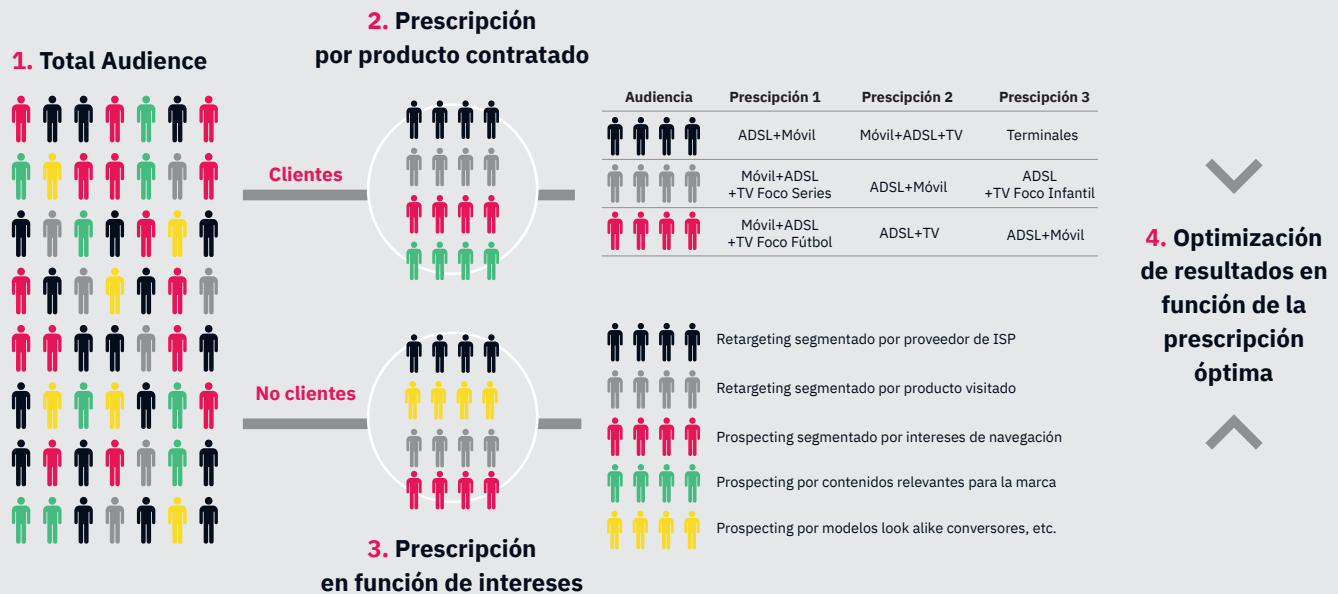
1. Total Audience

2. Prescripción por producto contratado

Clientes

| Audiencia | Prescipción 1 | Prescripción 2 | Prescripción 3 |
|---|---|---|---|
| | ADSL+Móvil | Móvil+ADSL+TV | Terminales |
| | Móvil+ADSL +TV Foco Series | ADSL+Móvil | ADSL +TV Foco Infantil |
| | Móvil+ADSL +TV Foco Fútbol | ADSL+TV | ADSL+Móvil |

No clientes

Retargeting segmentado por proveedor de ISP

Retargeting segmentado por producto visitado

Prospecting segmentado por intereses de navegación

Prospecting por contenidos relevantes para la marca

Prospecting por modelos look alike conversores, etc.

3. Prescripción en función de intereses

4. Optimización de resultados en función de la prescripción óptima